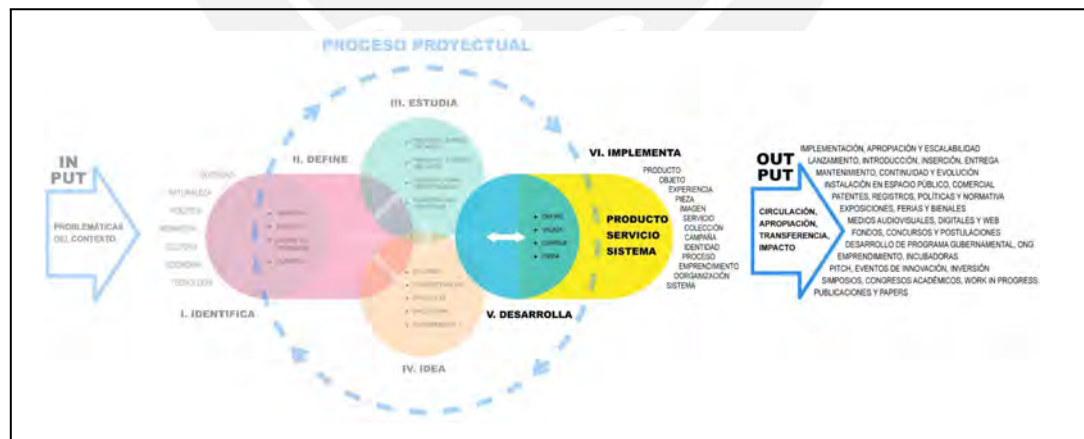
PROCESO PROYECTUAL

IN PUT

PROBLEMÁTICAS DEL CONTEXTO

SOCIEDAD
NATURALEZA
POLÍTICA
NORMATIVA
CULTURA
ECONOMÍA
TECNOLOGÍA

I. IDENTIFICA

II. DEFINE

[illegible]
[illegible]
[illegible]
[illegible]

III. ESTUDIA

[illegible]
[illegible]
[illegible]
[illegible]

IV. IDEA

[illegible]
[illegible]
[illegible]
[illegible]
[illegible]

V. DESARROLLA

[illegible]
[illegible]
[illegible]
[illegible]

VI. IMPLEMENTA

PRODUCTO
SERVICIO
SISTEMA

PRODUCTO
OBJETO
EXPERIENCIA
PIEZA
IMAGEN
SERVICIO
COLECCIÓN
CAMPAÑA
IDENTIDAD
PROCESO
EMPRENDIMIENTO
ORGANIZACIÓN
SISTEMA

OUT PUT

CIRCULACIÓN, APROPIACIÓN, TRANSFERENCIA, IMPACTO

IMPLEMENTACIÓN, APROPIACIÓN Y ESCALABILIDAD
LANZAMIENTO, INTRODUCCIÓN, INSERCIÓN, ENTREGA
MANTENIMIENTO, CONTINUIDAD Y EVOLUCIÓN
INSTALACIÓN EN ESPACIO PÚBLICO, COMERCIAL
PATENTES, REGISTROS, POLÍTICAS Y NORMATIVA
EXPOSICIONES, FERIAS Y BIENALES
MEDIOS AUDIOVISUALES, DIGITALES Y WEB
FONDOS, CONCURSOS Y POSTULACIONES
DESARROLLO DE PROGRAMA GUBERNAMENTAL, ONG
EMPRENDIMIENTO, INCUBADORAS
PITCH, EVENTOS DE INNOVACIÓN, INVERSIÓN
SIMPOSIOS, CONGRESOS ACADÉMICOS, WORK IN PROGRESS
PUBLICACIONES Y PAPERS